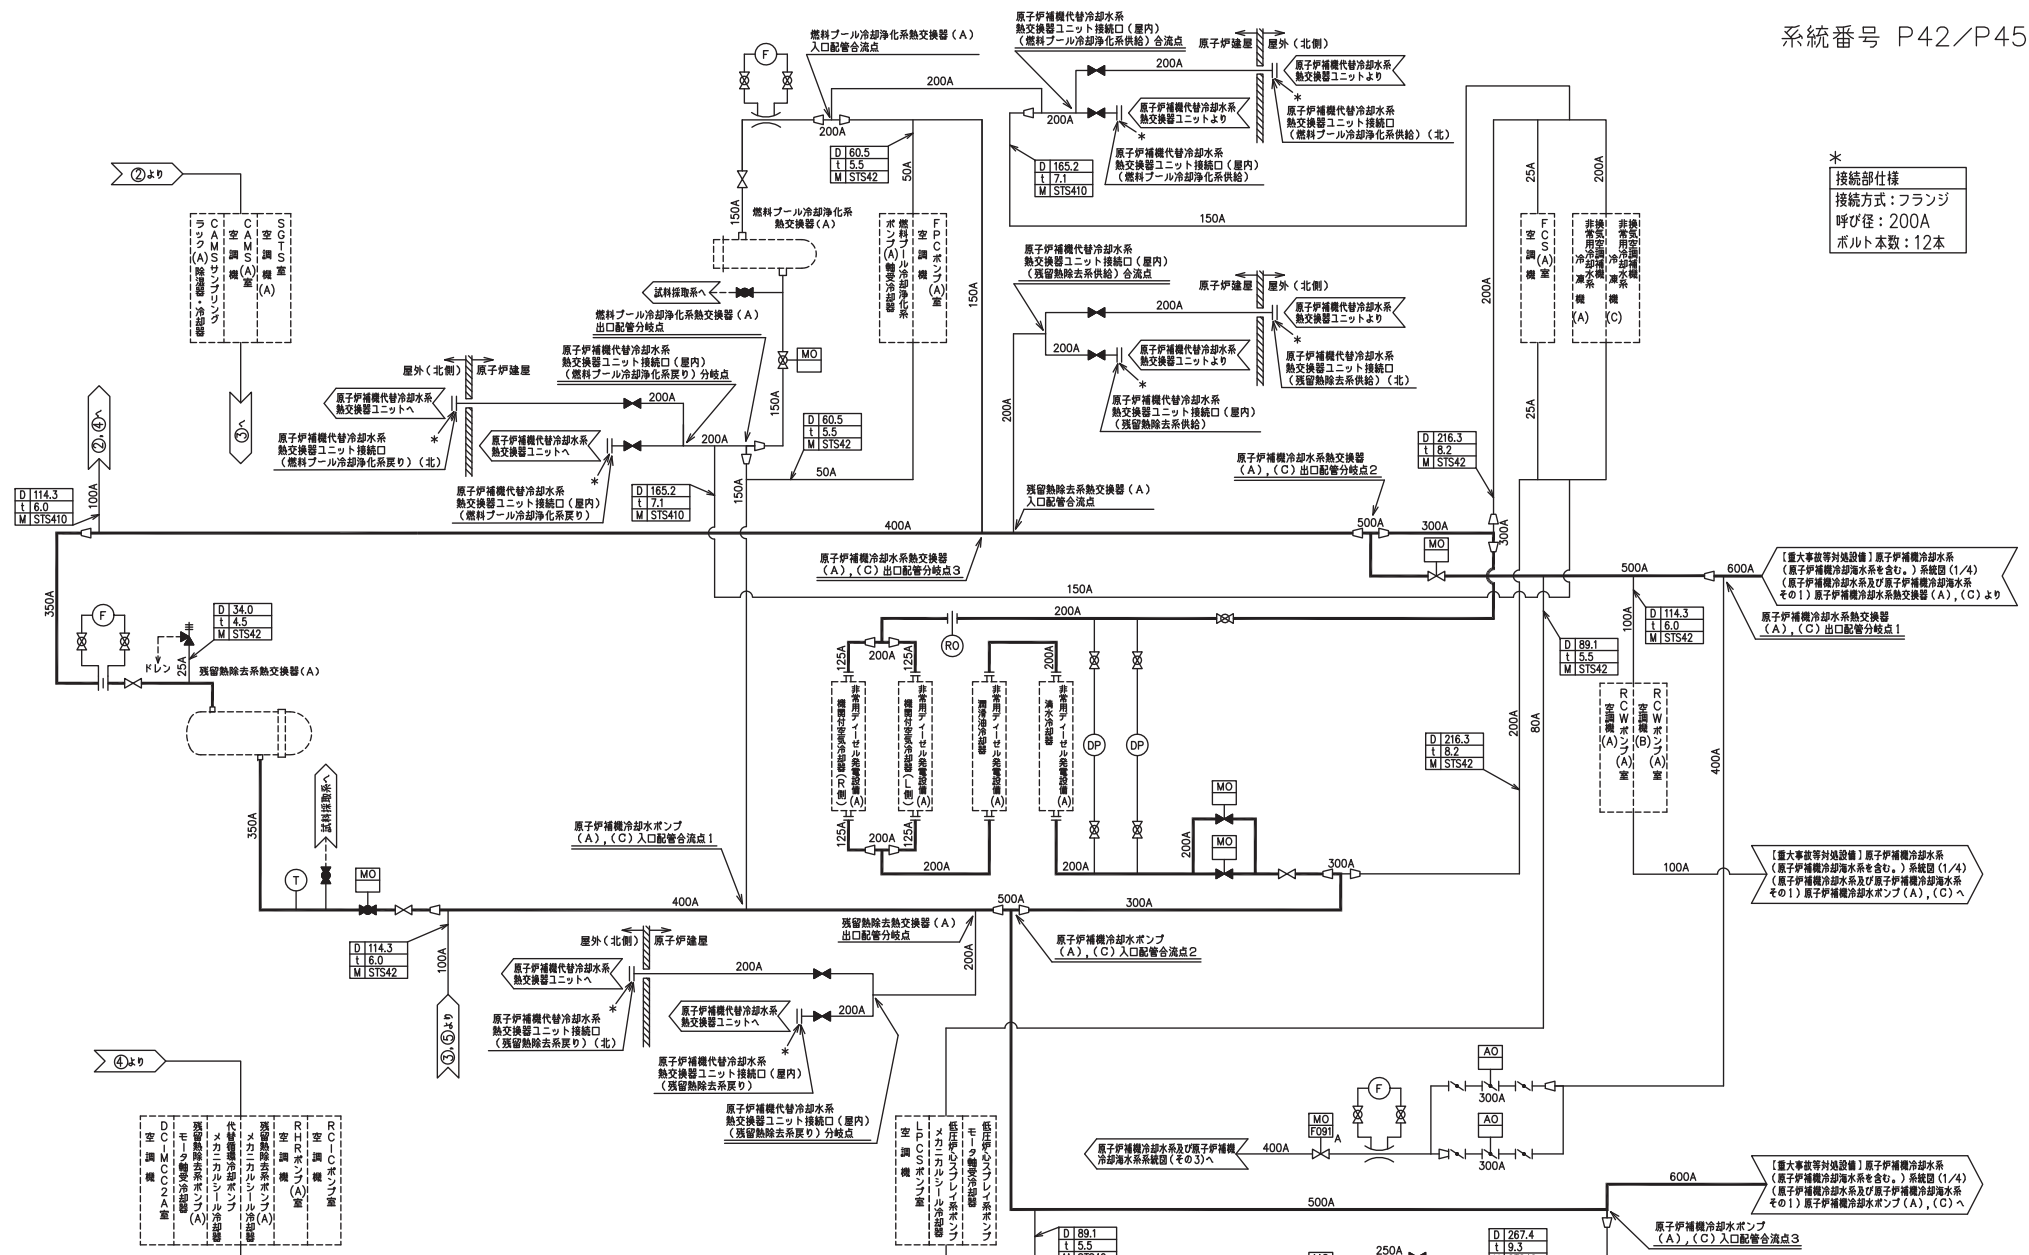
系統番号 P42／P45

＊
接続部仕様
接続方式：フランジ
呼び径：200A
ボルト本数：12本

燃料プール冷却浄化系熱交換器（A）入口配管合流点

原子炉補機代替冷却水系熱交換器ユニット接続口（屋内）（燃料プール冷却浄化系供給）合流点

原子炉建屋　屋外（北側）

200A

原子炉補機代替冷却水系熱交換器ユニットより

原子炉補機代替冷却水系熱交換器ユニットより

原子炉補機代替冷却水系熱交換器ユニット接続口（燃料プール冷却浄化系供給）（北）

原子炉補機代替冷却水系熱交換器ユニット接続口（屋内）（燃料プール冷却浄化系供給）

| D | 60.5 |
|---|---|
| t | 5.5 |
| M | STS42 |

| D | 165.2 |
|---|---|
| t | 7.1 |
| M | STS410 |

②より

SGTS室空調機(A)
CAMS(A)室空調機
CAMSサンプリングラック(A)除湿器・冷却器

燃料プール冷却浄化系熱交換器（A）

FPCポンプ(A)室空調機
燃料プール冷却浄化系ポンプ(A)軸受冷却器

FCS(A)室空調機
非常用冷凍機(A)
非常用換気空調系冷水系冷凍機(C)

150A　50A　25A　200A

原子炉補機代替冷却水系熱交換器ユニット接続口（屋内）（残留熱除去系供給）合流点

原子炉建屋　屋外（北側）

原子炉補機代替冷却水系熱交換器ユニットより

原子炉補機代替冷却水系熱交換器ユニットより

原子炉補機代替冷却水系熱交換器ユニット接続口（残留熱除去系供給）（北）

原子炉補機代替冷却水系熱交換器ユニット接続口（屋内）（残留熱除去系供給）

試料採取系へ

燃料プール冷却浄化系熱交換器（A）出口配管分岐点

原子炉補機代替冷却水系熱交換器ユニット接続口（屋内）（燃料プール冷却浄化系戻り）分岐点

屋外（北側）　原子炉建屋

原子炉補機代替冷却水系熱交換器ユニットへ

原子炉補機代替冷却水系熱交換器ユニットへ

原子炉補機代替冷却水系熱交換器ユニット接続口（燃料プール冷却浄化系戻り）（北）

原子炉補機代替冷却水系熱交換器ユニット接続口（屋内）（燃料プール冷却浄化系戻り）

MO

| D | 165.2 |
|---|---|
| t | 7.1 |
| M | STS410 |

| D | 114.3 |
|---|---|
| t | 6.0 |
| M | STS410 |

②,④へ　③へ

| D | 216.3 |
|---|---|
| t | 8.2 |
| M | STS42 |

原子炉補機冷却水系熱交換器（A），（C）出口配管分岐点2

残留熱除去系熱交換器（A）入口配管合流点

400A　500A　300A

原子炉補機冷却水系熱交換器（A），（C）出口配管分岐点3

【重大事故等対処設備】原子炉補機冷却水系（原子炉補機冷却海水系を含む。）系統図（1/4）（原子炉補機冷却水系及び原子炉補機冷却海水系その1）原子炉補機冷却水系熱交換器（A），（C）より

600A

原子炉補機冷却水系熱交換器（A），（C）出口配管分岐点1

| D | 34.0 |
|---|---|
| t | 4.5 |
| M | STS42 |

ドレン　残留熱除去系熱交換器（A）

350A

RO

非常用ディーゼル発電設備(A)機関付空気冷却器(R側)
非常用ディーゼル発電設備(A)機関付空気冷却器(L側)
非常用ディーゼル発電設備(A)潤滑油冷却器
非常用ディーゼル発電設備(A)清水冷却器

125A　200A

DP　DP

| D | 89.1 |
|---|---|
| t | 5.5 |
| M | STS42 |

| D | 114.3 |
|---|---|
| t | 6.0 |
| M | STS42 |

RCWポンプ(A)(B)室空調機(A)
RCWポンプ(A)室空調機

| D | 216.3 |
|---|---|
| t | 8.2 |
| M | STS42 |

80A　100A　400A

試料採取系へ

原子炉補機冷却水ポンプ（A），（C）入口配管合流点1

【重大事故等対処設備】原子炉補機冷却水系（原子炉補機冷却海水系を含む。）系統図（1/4）（原子炉補機冷却水系及び原子炉補機冷却海水系その1）原子炉補機冷却水ポンプ（A），（C）へ

T　MO

| D | 114.3 |
|---|---|
| t | 6.0 |
| M | STS42 |

残留熱除去系熱交換器（A）出口配管分岐点

原子炉補機冷却水ポンプ（A），（C）入口配管合流点2

屋外（北側）　原子炉建屋

原子炉補機代替冷却水系熱交換器ユニットへ

原子炉補機代替冷却水系熱交換器ユニットへ

③,⑤より

原子炉補機代替冷却水系熱交換器ユニット接続口（残留熱除去系戻り）（北）

原子炉補機代替冷却水系熱交換器ユニット接続口（屋内）（残留熱除去系戻り）

原子炉補機代替冷却水系熱交換器ユニット接続口（屋内）（残留熱除去系戻り）分岐点

④より

DCIMCC2A室空調機
残留熱除去系ポンプ(A)モータ軸受冷却器
代替循環冷却ポンプメカニカルシール冷却器
残留熱除去系ポンプ(A)メカニカルシール冷却器
RHRポンプ(A)室空調機
RCICポンプ室空調機

LPCSポンプ室空調機
低圧炉心スプレイ系ポンプメカニカルシール冷却器
低圧炉心スプレイ系ポンプモータ軸受冷却器

AO　AO

MO F091 A

原子炉補機冷却水系及び原子炉補機冷却海水系系統図（その3）へ

300A　400A　500A　250A

原子炉補機冷却水ポンプ（A），（C）入口配管合流点3

| D | 89.1 |
|---|---|
| t | 5.5 |

| D | 267.4 |
|---|---|
| t | 9.3 |